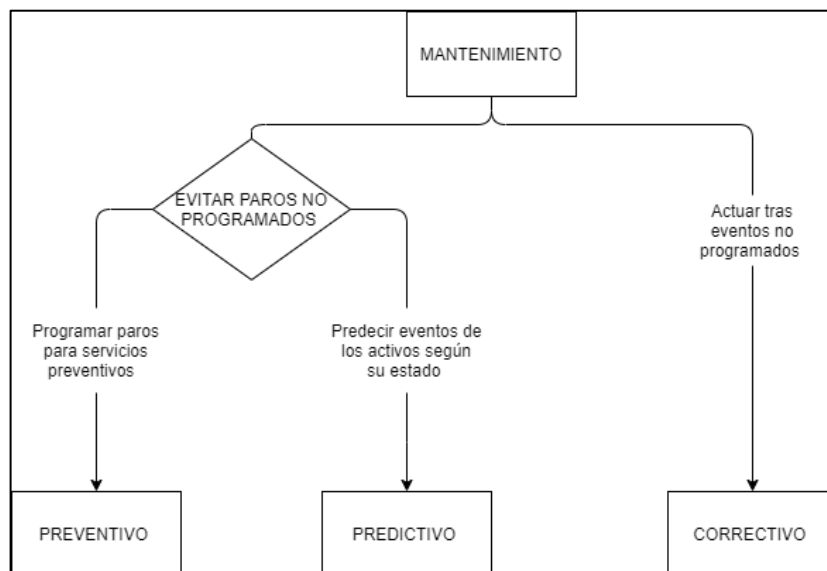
MANTENIMIENTO

EVITAR PAROS NO PROGRAMADOS

Actuar tras eventos no programados

Programar paros para servicios preventivos

Predecir eventos de los activos según su estado

PREVENTIVO

PREDICTIVO

CORRECTIVO